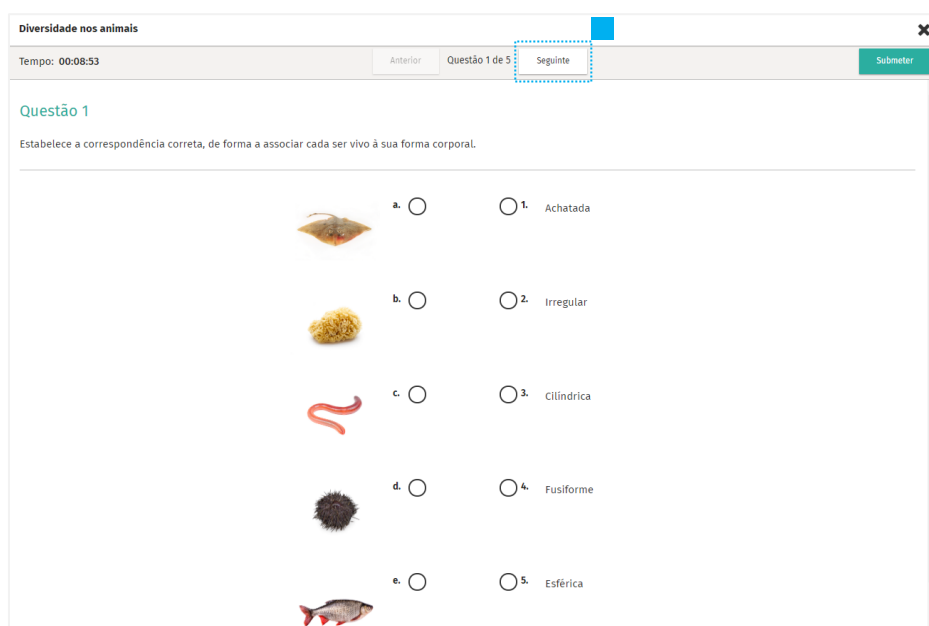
Diversidade nos animais

Tempo: 00:08:53

Anterior

Questão 1 de 5

Seguinte

Submeter

Questão 1

Estabelece a correspondência correta, de forma a associar cada ser vivo à sua forma corporal.

a.

b.

c.

d.

e.

1. Achatada

2. Irregular

3. Cilíndrica

4. Fusiforme

5. Esférica